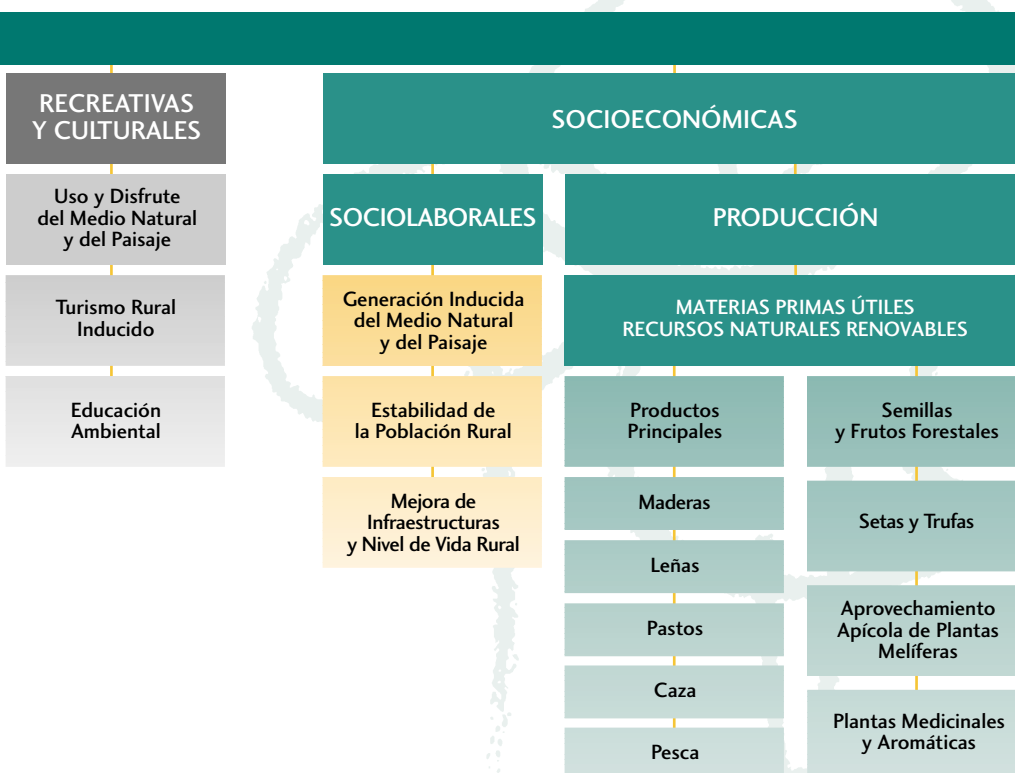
RECREATIVAS Y CULTURALES

Uso y Disfrute del Medio Natural y del Paisaje

Turismo Rural Inducido

Educación Ambiental

SOCIOECONÓMICAS

SOCIOLABORALES

Generación Inducida del Medio Natural y del Paisaje

Estabilidad de la Población Rural

Mejora de Infraestructuras y Nivel de Vida Rural

PRODUCCIÓN

MATERIAS PRIMAS ÚTILES RECURSOS NATURALES RENOVABLES

Productos Principales

Maderas

Leñas

Pastos

Caza

Pesca

Semillas y Frutos Forestales

Setas y Trufas

Aprovechamiento Apícola de Plantas Melíferas

Plantas Medicinales y Aromáticas